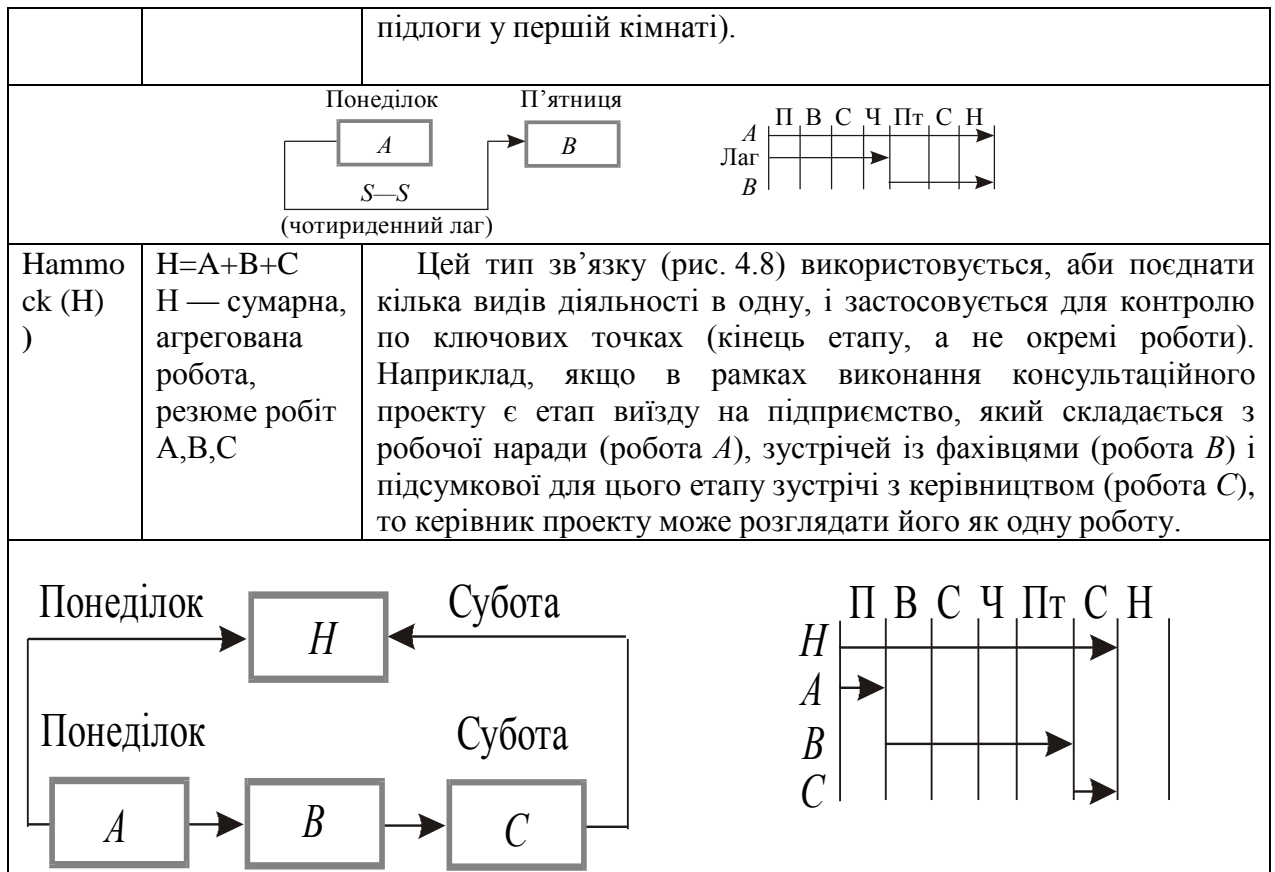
| | | підлоги у першій кімнаті). |
|---|---|---|

Понеділок П'ятниця

$A$ $B$

$S—S$

(чотириденний лаг)

П В С Ч Пт С Н

$A$
Лаг
$B$

| Hammock (H) | H=A+B+C H — сумарна, агрегована робота, резюме робіт A,B,C | Цей тип зв'язку (рис. 4.8) використовується, аби поєднати кілька видів діяльності в одну, і застосовується для контролю по ключових точках (кінець етапу, а не окремі роботи). Наприклад, якщо в рамках виконання консультаційного проекту є етап виїзду на підприємство, який складається з робочої наради (робота $A$), зустрічей із фахівцями (робота $B$) і підсумкової для цього етапу зустрічі з керівництвом (робота $C$), то керівник проекту може розглядати його як одну роботу. |
|---|---|---|

Понеділок $H$ Субота

Понеділок Субота

$A$ $B$ $C$

П В С Ч Пт С Н

$H$
$A$
$B$
$C$